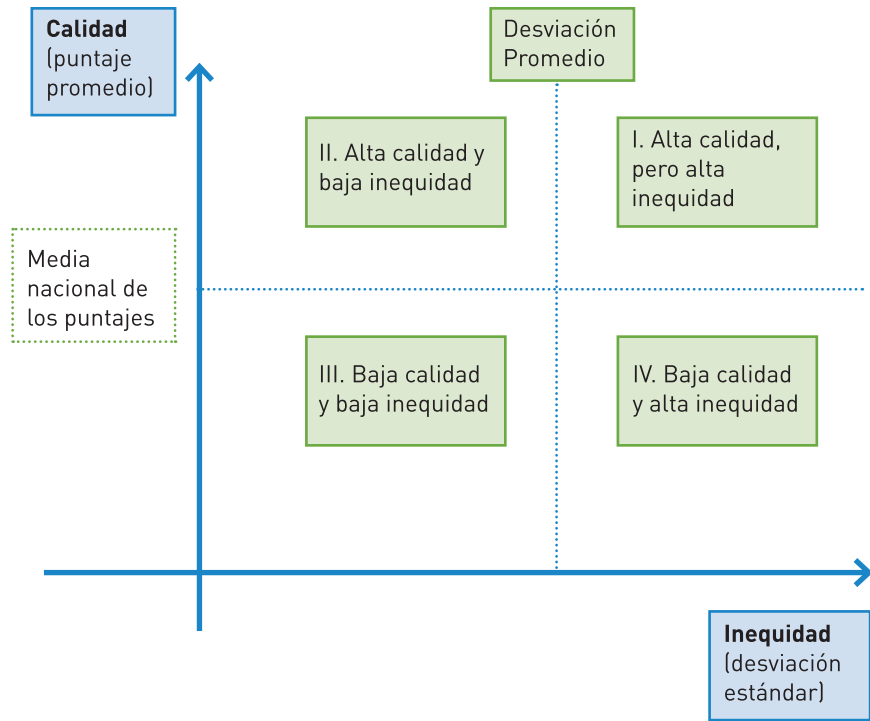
Calidad (puntaje promedio)

Desviación Promedio

II. Alta calidad y baja inequidad

I. Alta calidad, pero alta inequidad

Media nacional de los puntajes

III. Baja calidad y baja inequidad

IV. Baja calidad y alta inequidad

Inequidad (desviación estándar)